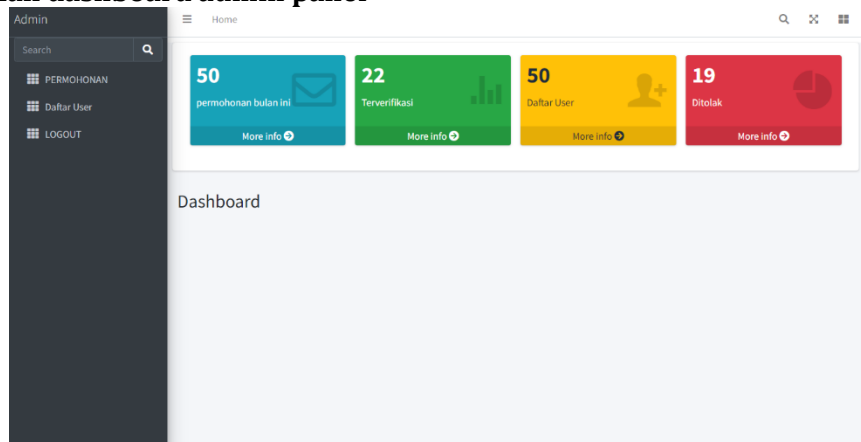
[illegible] dashboard admin panel

Admin

Search

PERMOHONAN

Daftar User

LOGOUT

Home

50

permohonan bulan ini

More info

22

Terverifikasi

More info

50

Daftar User

More info

19

Ditolak

More info

Dashboard